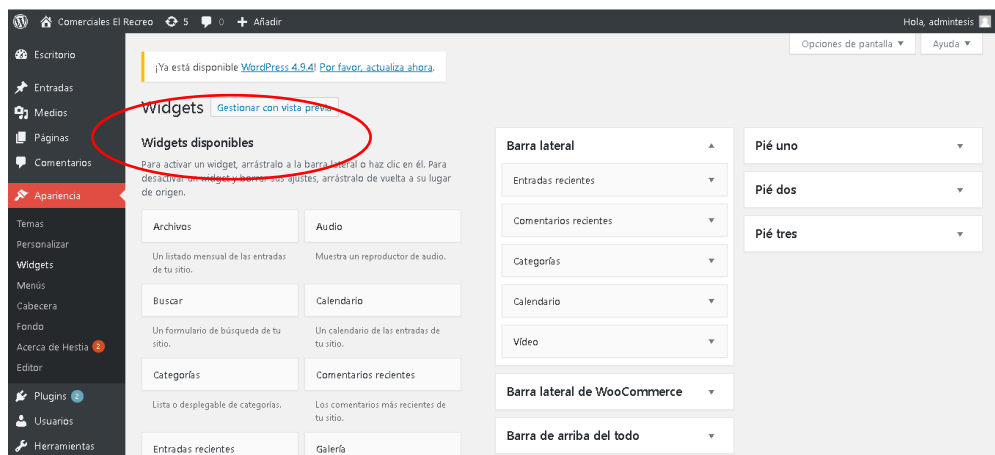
Comerciales El Recreo 5 0 + Añadir
Hola, admintesis

Escritorio
Entradas
Medios
Páginas
Comentarios
Apariencia
Temas
Personalizar
Widgets
Menús
Cabecera
Fondo
Acerca de Hestia 2
Editor
Plugins 2
Usuarios
Herramientas

Opciones de pantalla ▼
Ayuda ▼

¡Ya está disponible WordPress 4.9.4! Por favor, actualiza ahora.

Widgets Gestionar con vista previa

Widgets disponibles

Para activar un widget, arrástralo a la barra lateral o haz clic en él. Para desactivar un widget y borrar sus ajustes, arrástralo de vuelta a su lugar de origen.

Archivos
Un listado mensual de las entradas de tu sitio.

Audio
Muestra un reproductor de audio.

Buscar
Un formulario de búsqueda de tu sitio.

Calendario
Un calendario de las entradas de tu sitio.

Categorías
Lista o desplegable de categorías.

Comentarios recientes
Los comentarios más recientes de tu sitio.

Entradas recientes

Galería

Barra lateral
Entradas recientes
Comentarios recientes
Categorías
Calendario
Vídeo

Barra lateral de WooCommerce

Barra de arriba del todo

Pié uno

Pié dos

Pié tres